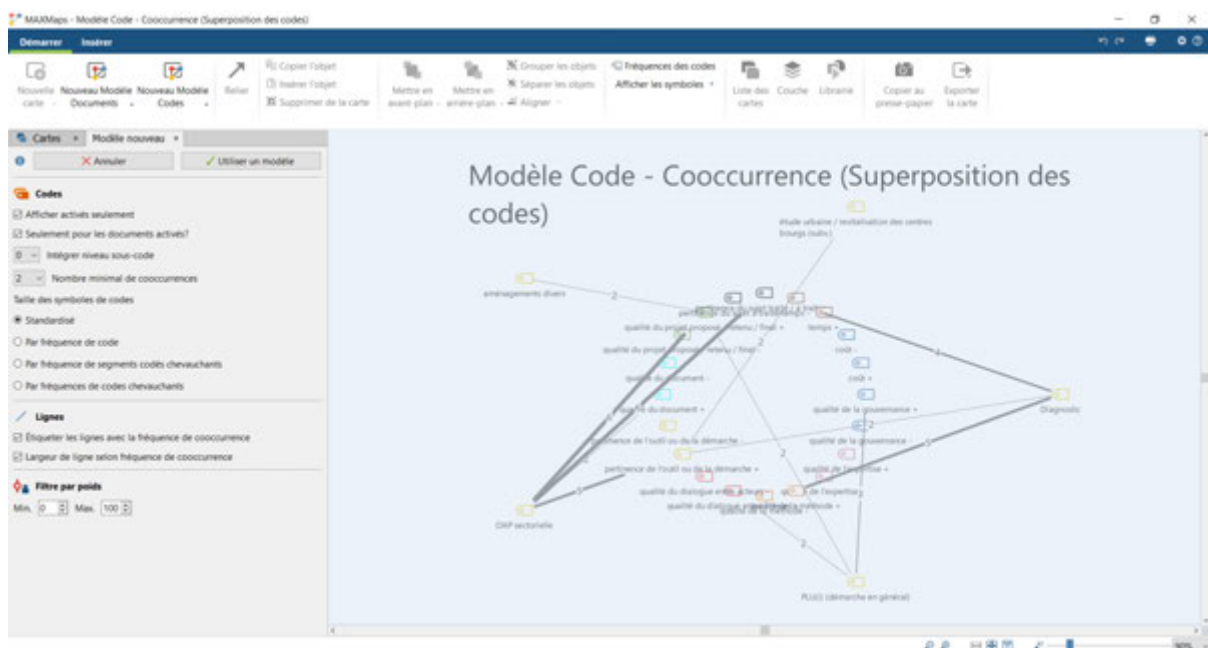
MAXMaps - Modèle Code - Cooccurrence (Superposition des codes)

Démarrer Insérer

Nouvelle carte Nouveau Modèle Documents Nouveau Modèle Codes Relier Copier l'objet Insérer l'objet Supprimer de la carte Mettre en avant-plan Mettre en arrière-plan Grouper les objets Séparer les objets Aligner Fréquences des codes Afficher les symboles Liste des cartes Couche Librairie Copier au presse-papier Exporter la carte

Cartes Modèle nouveau

X Annuler ✓ Utiliser un modèle

Codes

☑ Afficher activés seulement

☑ Seulement pour les documents activés?

0 Intégrer niveau sous-code

2 Nombre minimal de cooccurrences

Taille des symboles de codes

● Standardisé

○ Par fréquence de code

○ Par fréquence de segments codés chevauchants

○ Par fréquences de codes chevauchants

Lignes

☑ Étiqueter les lignes avec la fréquence de cooccurrence

☑ Largeur de ligne selon fréquence de cooccurrence

Filtre par poids

Min. 0 Max. 100

Modèle Code - Cooccurrence (Superposition des codes)

étude urbaine / revitalisation des centres bourgs (subv.)

aménagements divers

2

pertinence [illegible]

qualité du projet proposé / retenu / final +

temps -

qualité du projet proposé / retenu / final -

coût -

qualité du document -

coût +

qualité du document +

qualité de la gouvernance +

Diagnostic

pertinence de l'outil ou de la démarche -

qualité de la gouvernance -

pertinence de l'outil ou de la démarche +

qualité de l'expertise +

qualité du dialogue entre acteurs

qualité de l'expertise -

qualité du dialogue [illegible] méthode +

OAP sectorielle

2

PLU(i) (démarche en général)